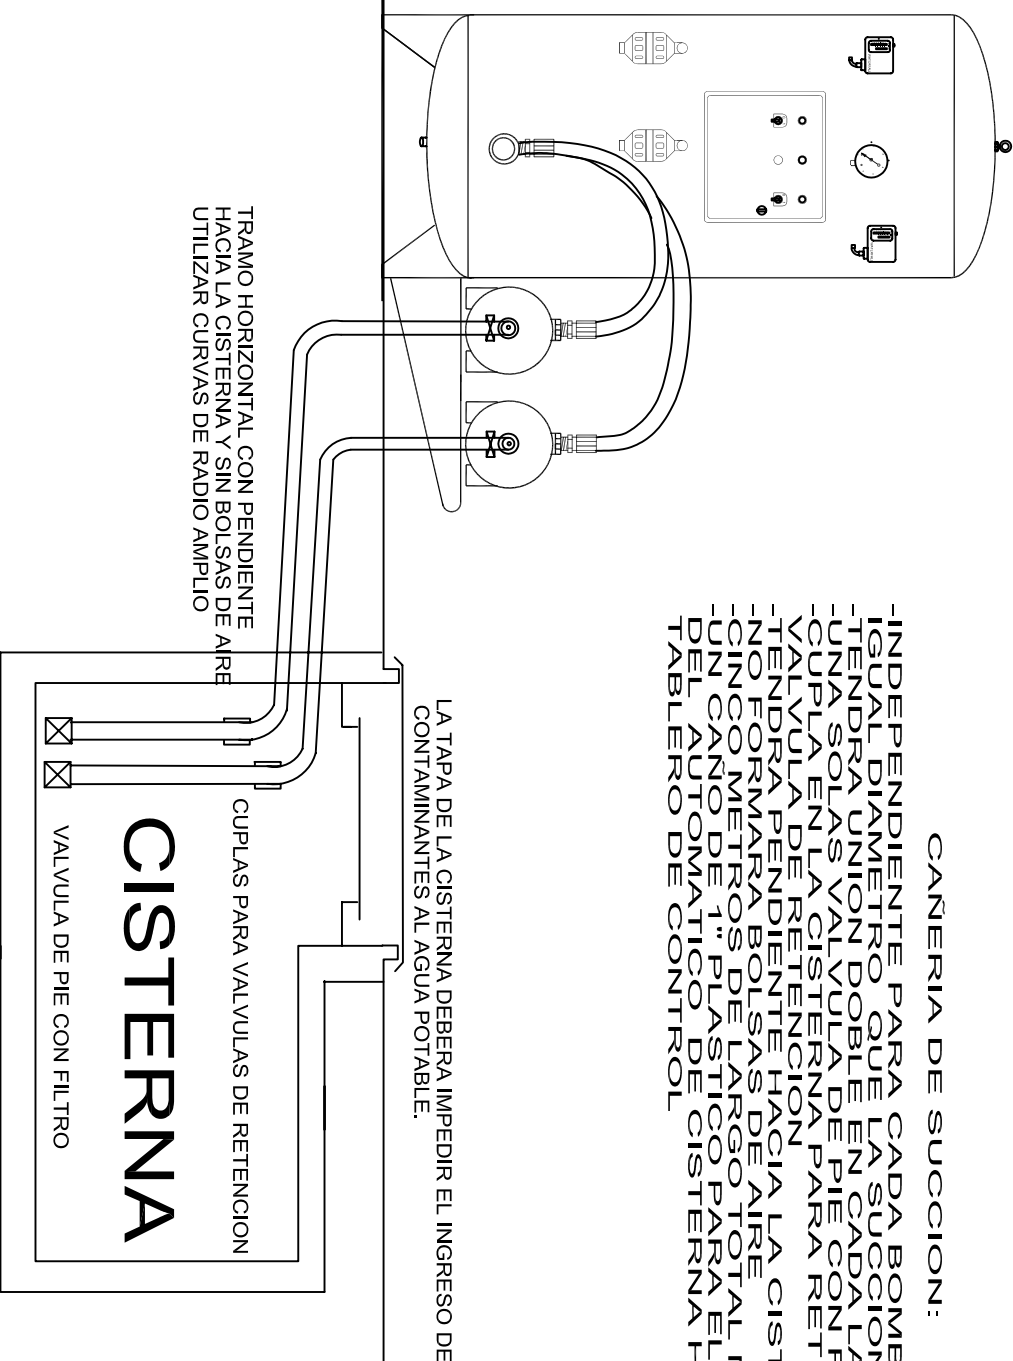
TRAMO HORIZONTAL CON PENDIENTE
HACIA LA CISTERNA Y SIN BOLSAS DE AIRE
UTILIZAR CURVAS DE RADIO AMPLIO

LA TAPA DE LA CISTERNA DEBERA IMPEDIR EL INGRESO DE
CONTAMINANTES AL AGUA POTABLE.

CUPLAS PARA VALVULAS DE RETENCION

CISTERNA

VALVULA DE PIE CON FILTRO

CAÑERIA DE SUCCION:

-INDEPENDIENTE PARA CADA BOMB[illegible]
IGUAL DIAMETRO QUE LA SUCCION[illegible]
-TENDRA UNION DOBLE EN CADA LA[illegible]
-UNA SOLA VALVULA DE PIE CON F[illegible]
-CUPLA EN LA CISTERNA PARA RET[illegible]
VALVULA DE RETENCION
-TENDRA PENDIENTE HACIA LA CIST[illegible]
-NO FORMARA BOLSAS DE AIRE
-CINCO METROS DE LARGO TOTAL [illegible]
-UN CAÑO DE 1" PLASTICO PARA EL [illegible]
DEL AUTOMATICO DE CISTERNA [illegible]
TABLERO DE CONTROL